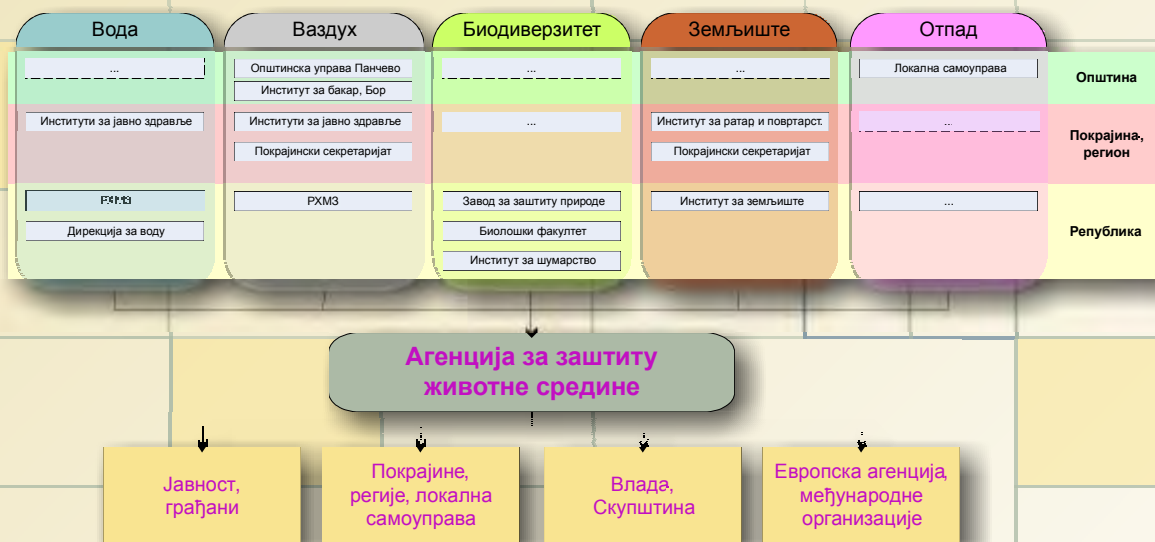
Вода

Ваздух

Биодиверзитет

Земљиште

Отпад

...

Општинска управа Панчево

Институт за бакар, Бор

...

...

Локална самоуправа

Општина

Институти за јавно здравље

Институти за јавно здравље

Покрајински секретаријат

...

Институт за ратар и повртарст.

Покрајински секретаријат

...

Покрајина, регион

РХМЗ

Дирекција за воду

РХМЗ

Завод за заштиту природе

Биолошки факултет

Институт за шумарство

Институт за земљиште

...

Република

Агенција за заштиту животне средине

Јавност, грађани

Покрајине, регије, локална самоуправа

Влада, Скупштина

Европска агенција, међународне организације